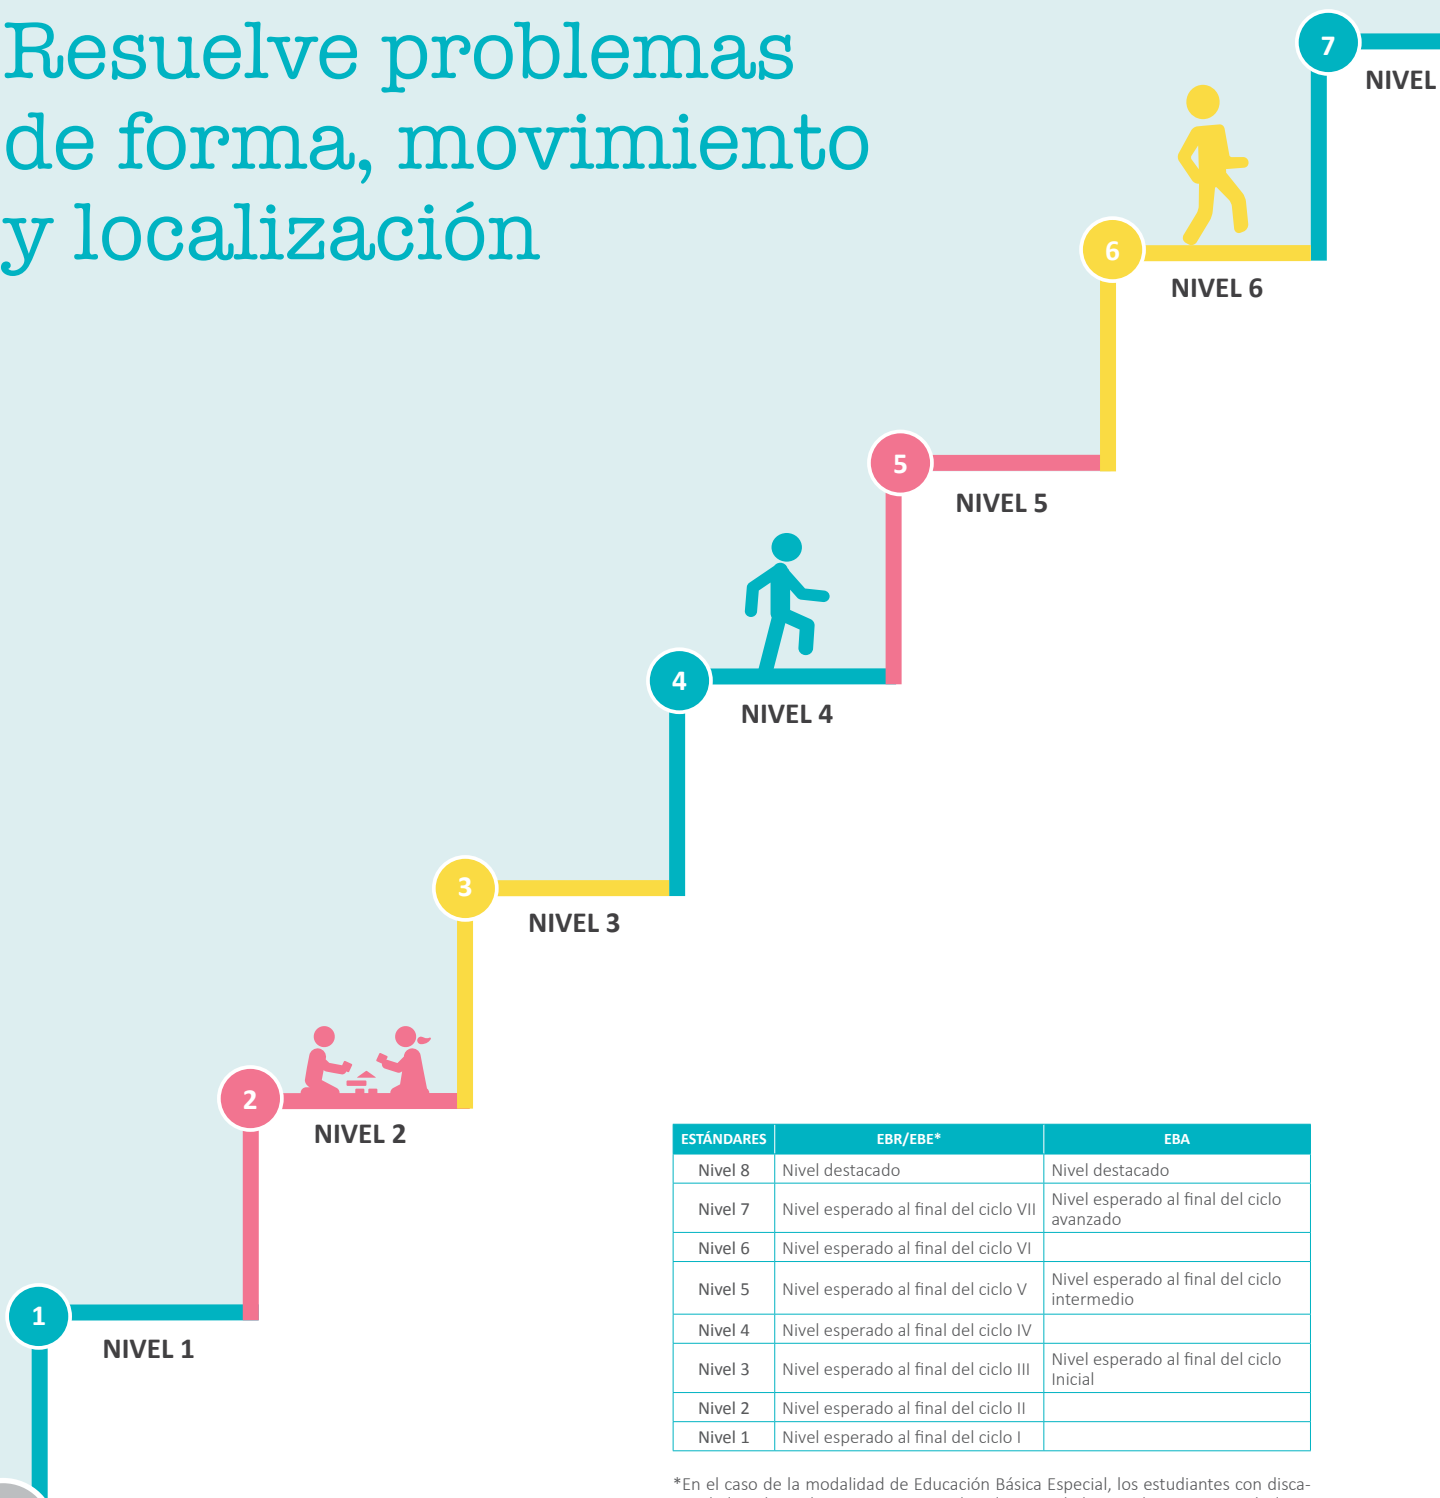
Resuelve problemas de forma, movimiento y localización

7
NIVEL

6
NIVEL 6

5
NIVEL 5

4
NIVEL 4

3
NIVEL 3

2
NIVEL 2

1
NIVEL 1

| ESTÁNDARES | EBR/EBE* | EBA |
|---|---|---|
| Nivel 8 | Nivel destacado | Nivel destacado |
| Nivel 7 | Nivel esperado al final del ciclo VII | Nivel esperado al final del ciclo avanzado |
| Nivel 6 | Nivel esperado al final del ciclo VI | |
| Nivel 5 | Nivel esperado al final del ciclo V | Nivel esperado al final del ciclo intermedio |
| Nivel 4 | Nivel esperado al final del ciclo IV | |
| Nivel 3 | Nivel esperado al final del ciclo III | Nivel esperado al final del ciclo Inicial |
| Nivel 2 | Nivel esperado al final del ciclo II | |
| Nivel 1 | Nivel esperado al final del ciclo I | |

*En el caso de la modalidad de Educación Básica Especial, los estudiantes con disca- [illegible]